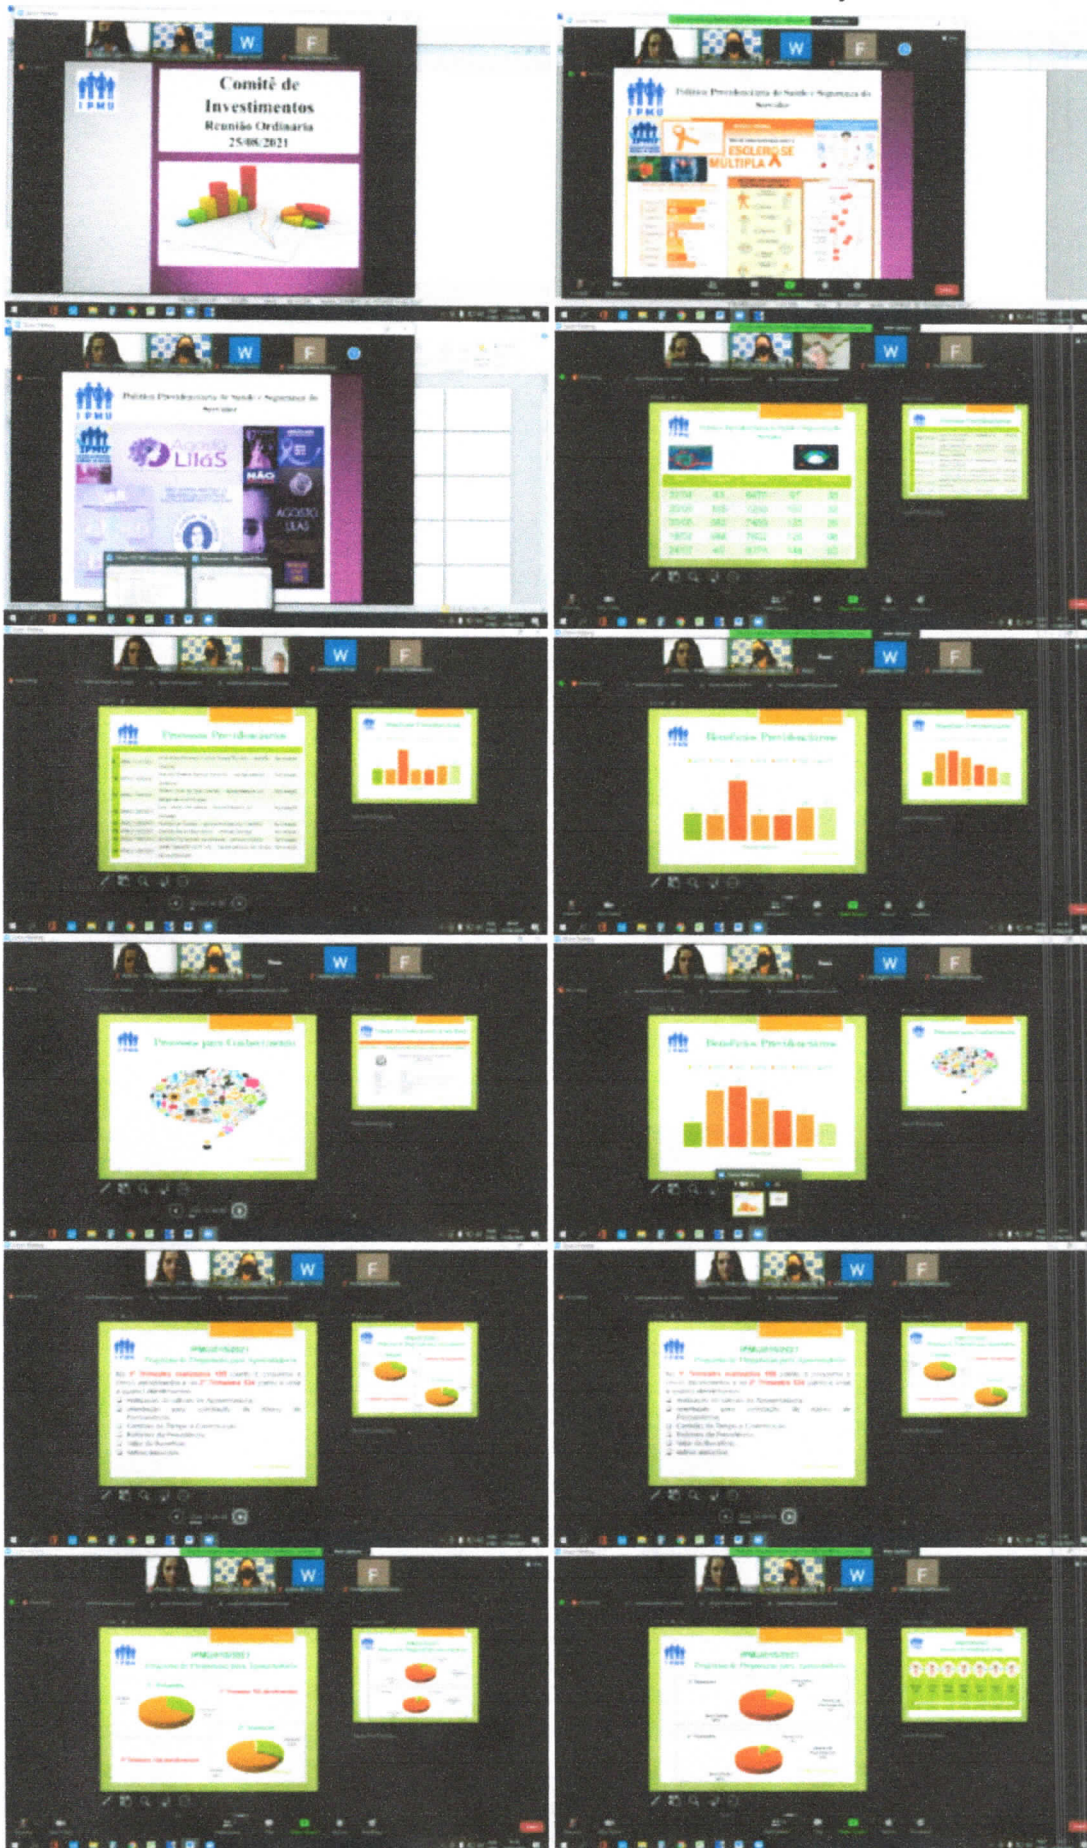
W F

IPMU

Comitê de Investimentos
Reunião Ordinária
25/08/2021

W F

IPMU

Política Previdenciária de Saúde e Segurança do Servidor

ESCLEROSE MÚLTIPLA

W F

IPMU

Política Previdenciária de Saúde e Segurança do Servidor

IPMU

Agosto Lilás

NÃO

AGOSTO LILÁS

W F

IPMU

Política Previdenciária de Saúde e Segurança do Servidor

W F

IPMU

Processos Previdenciários

W F

IPMU

Benefícios Previdenciários

W F

IPMU

Processos para Conhecimento

W F

IPMU

Benefícios Previdenciários

W F

IPMU

IPMU/2015/2021

Programa de Preparação para Aposentadoria

W F

IPMU

IPMU/2015/2021

Programa de Preparação para Aposentadoria

W F

IPMU

IPMU/2015/2021

Programa de Preparação para Aposentadoria

W F

IPMU

IPMU/2015/2021

Programa de Preparação para Aposentadoria